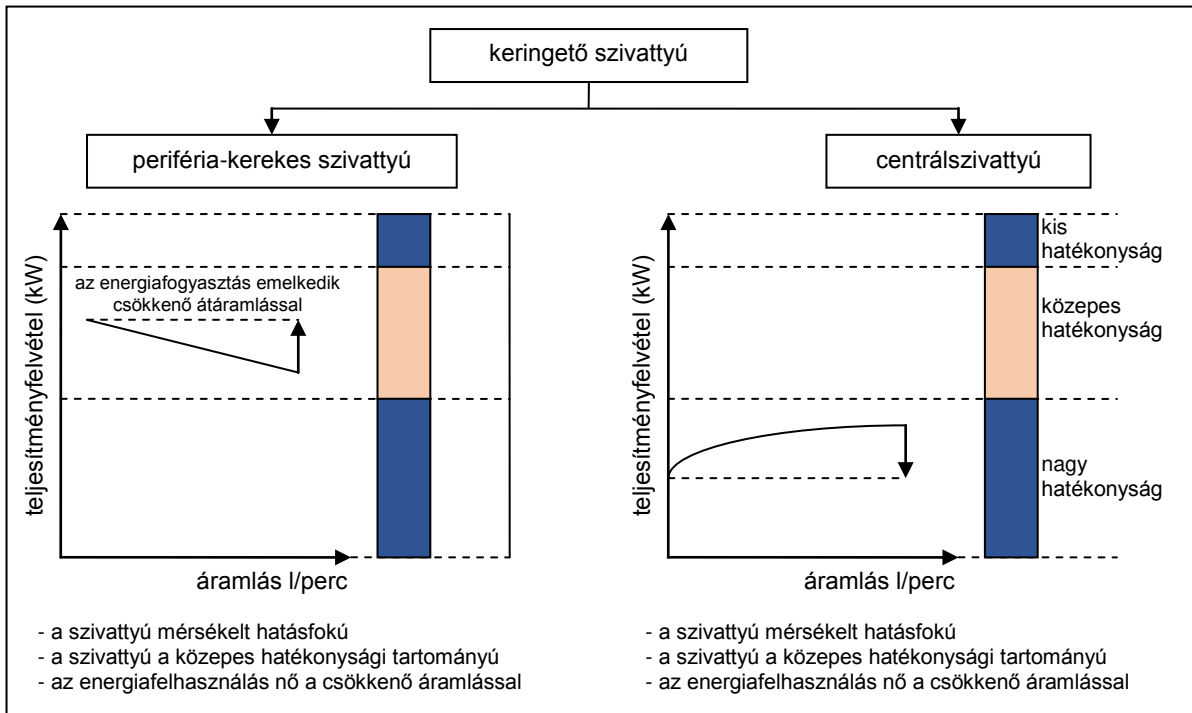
keringető szivattyú

periféria-kerekes szivattyú

centrálszivattyú

teljesítményfelvétel (kW)

az energiafogyasztás emelkedik csökkenő átáramlással

áramlás l/perc

teljesítményfelvétel (kW)

kis hatékonyság

közepes hatékonyság

nagy hatékonyság

áramlás l/perc

- a szivattyú mérsékelt hatásfokú
- a szivattyú a közepes hatékonysági tartományú
- az energiafelhasználás nő a csökkenő áramlással

- a szivattyú mérsékelt hatásfokú
- a szivattyú a közepes hatékonysági tartományú
- az energiafelhasználás nő a csökkenő áramlással